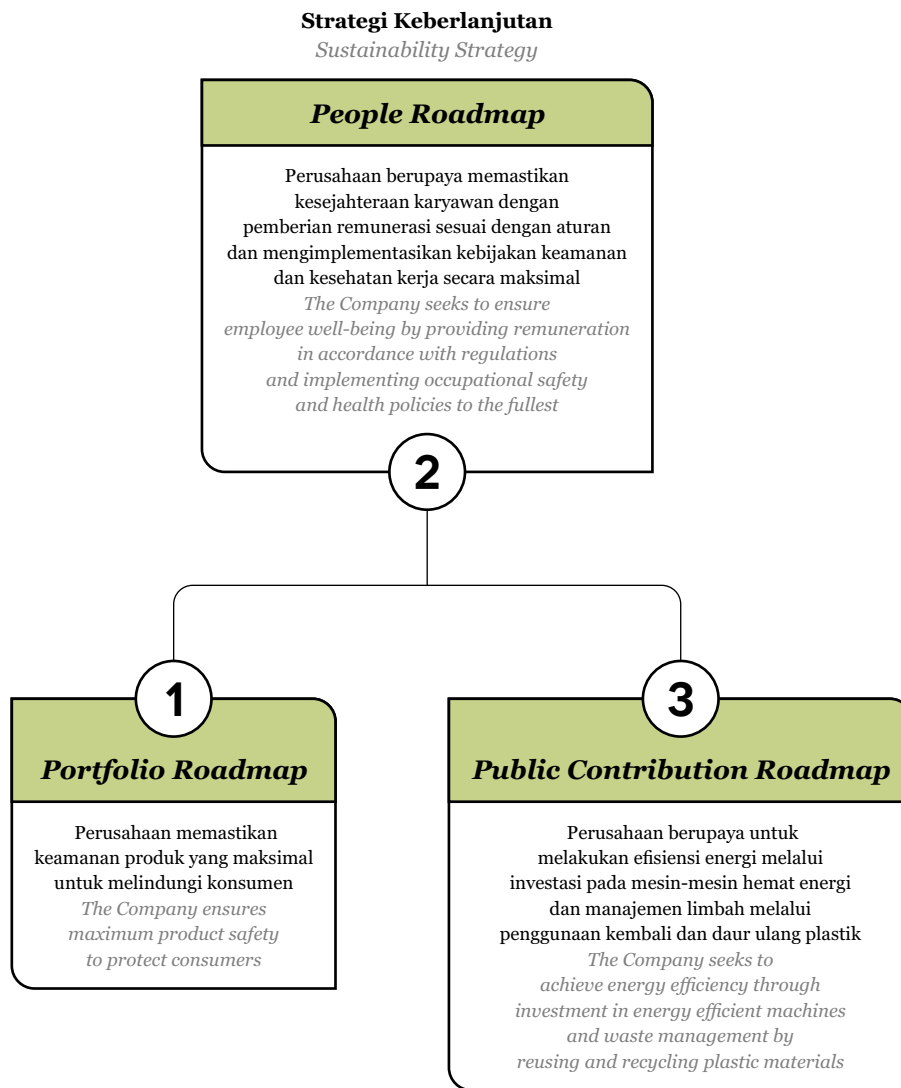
Strategi Keberlanjutan
Sustainability Strategy

People Roadmap

Perusahaan berupaya memastikan kesejahteraan karyawan dengan pemberian remunerasi sesuai dengan aturan dan mengimplementasikan kebijakan keamanan dan kesehatan kerja secara maksimal
The Company seeks to ensure employee well-being by providing remuneration in accordance with regulations and implementing occupational safety and health policies to the fullest

2

1

Portfolio Roadmap

Perusahaan memastikan keamanan produk yang maksimal untuk melindungi konsumen
The Company ensures maximum product safety to protect consumers

3

Public Contribution Roadmap

Perusahaan berupaya untuk melakukan efisiensi energi melalui investasi pada mesin-mesin hemat energi dan manajemen limbah melalui penggunaan kembali dan daur ulang plastik
The Company seeks to achieve energy efficiency through investment in energy efficient machines and waste management by reusing and recycling plastic materials